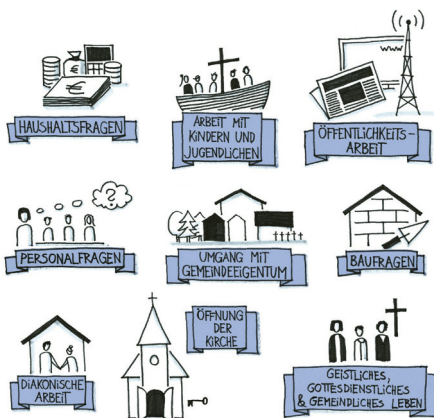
HAUSHALTSFRAGEN

ARBEIT MIT KINDERN UND JUGENDLICHEN

www

ÖFFENTLICHKEITSARBEIT

PERSONALFRAGEN

UMGANG MIT GEMEINDEEIGENTUM

BAUFRAGEN

DIAKONISCHE ARBEIT

ÖFFNUNG DER KIRCHE

GEISTLICHES, GOTTESDIENSTLICHES & GEMEINDLICHES LEBEN